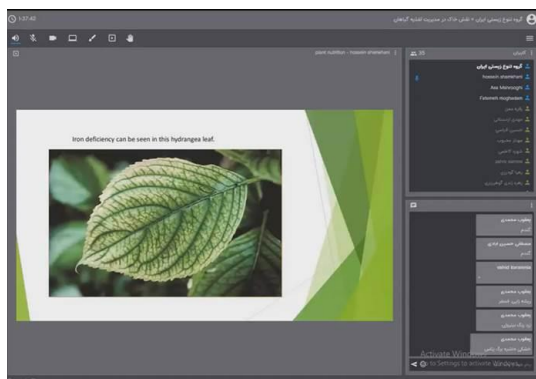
1:27:40

گروه تنوع زیستی ایران • نقش خاک در مدیریت تغذیه گیاهان

plant nutrition - hossein shahsavari

Iron deficiency can be seen in this hydrangea leaf.

کاربران 35

گروه تنوع زیستی ایران

hossein shahsavari

Ava Mehrzad

Fatemeh moghaddam

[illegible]

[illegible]

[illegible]

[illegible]

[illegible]

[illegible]

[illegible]

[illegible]

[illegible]

يعقوب محمدی

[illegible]

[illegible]

Mehdi karamloo

يعقوب محمدی

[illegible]

يعقوب محمدی

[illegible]

يعقوب محمدی

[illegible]

Activate Windows
Go to Settings to activate Windows.